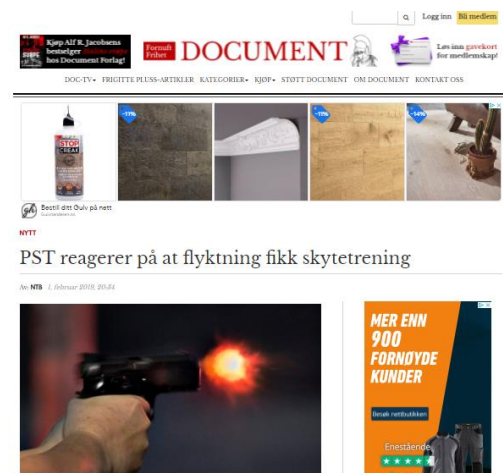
Logg inn Bli medlem

Kjøp Alf R. Jacobsens bestselger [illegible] hos Document Forlag!

Fornuft Frihet DOCUMENT

Løs inn gavekort for medlemskap!

DOC-TV FRIGITTE PLUSS-ARTIKLER KATEGORIER KJØP STØTT DOCUMENT OM DOCUMENT KONTAKT OSS

-11% -17% -14%

Bestill ditt Gulv på nett

NYTT

PST reagerer på at flyktning fikk skytetrening

Av: NTB 1. februar 2019, 20:34

MER ENN 900 FORNØYDE KUNDER

Besøk nettbutikken

Enestående